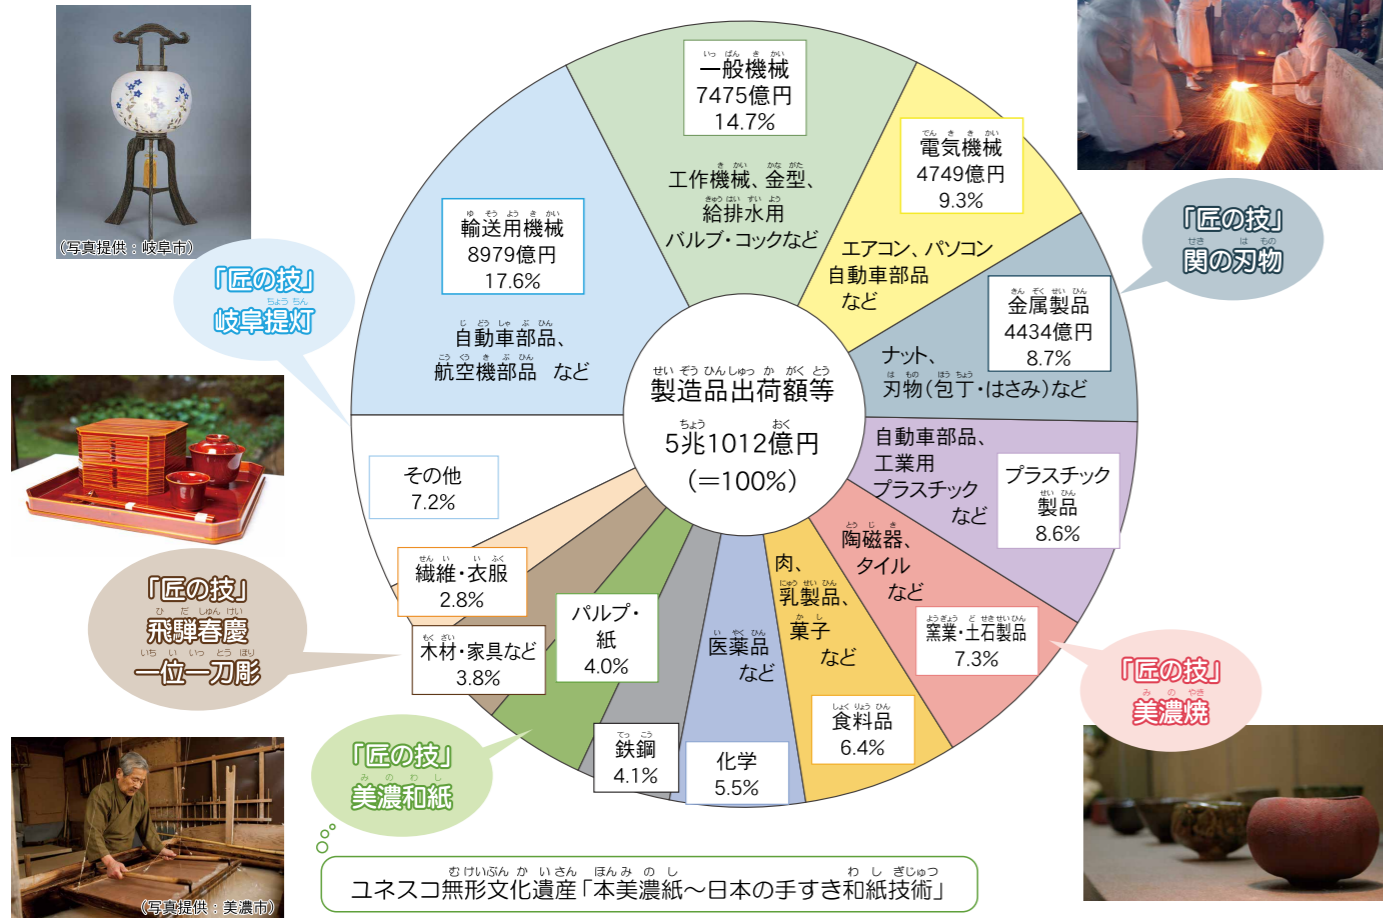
(写真提供：岐阜市)

「匠の技」
岐阜提灯

「匠の技」
飛騨春慶
一位一刀彫

(写真提供：美濃市)

「匠の技」
美濃和紙

製造品出荷額等
5兆1012億円
(＝100%)

一般機械
7475億円
14.7%

工作機械、金型、
給排水用
バルブ・コックなど

電気機械
4749億円
9.3%

エアコン、パソコン
自動車部品
など

金属製品
4434億円
8.7%

ナット、
刃物(包丁・はさみ)など

自動車部品、
工業用
プラスチック
など

プラスチック
製品
8.6%

陶磁器、
タイル
など

窯業・土石製品
7.3%

肉、
乳製品、
菓子
など

食料品
6.4%

化学
5.5%

医薬品
など

鉄鋼
4.1%

パルプ・
紙
4.0%

木材・家具など
3.8%

繊維・衣服
2.8%

その他
7.2%

輸送用機械
8979億円
17.6%

自動車部品、
航空機部品　など

「匠の技」
関の刃物

「匠の技」
美濃焼

ユネスコ無形文化遺産「本美濃紙～日本の手すき和紙技術」